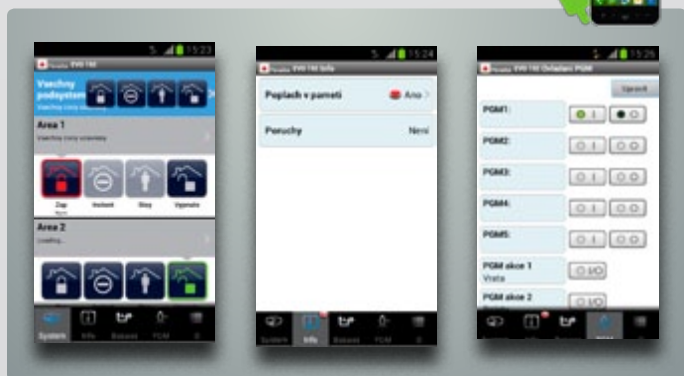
15:23
EVO 192
Všechny podsystémy
Všechny cíny uvenkny
Area 1
Všechny cíny uvenkny
Zap
Vecdoiz
Stoj
Vypnuto
Area 2
Loading...
System
Info
Bakom
PGM

15:24
EVO 192 Info
Poplach v paměti
Ano
Poruchy
Není
System
Info
Bakom
PGM

15:25
EVO 192 Ovládání PGM
Upravit
PGM1:
PGM2:
PGM3:
PGM4:
PGM5:
PGM akce 1
Vrata
PGM akce 2
I/O
I/O